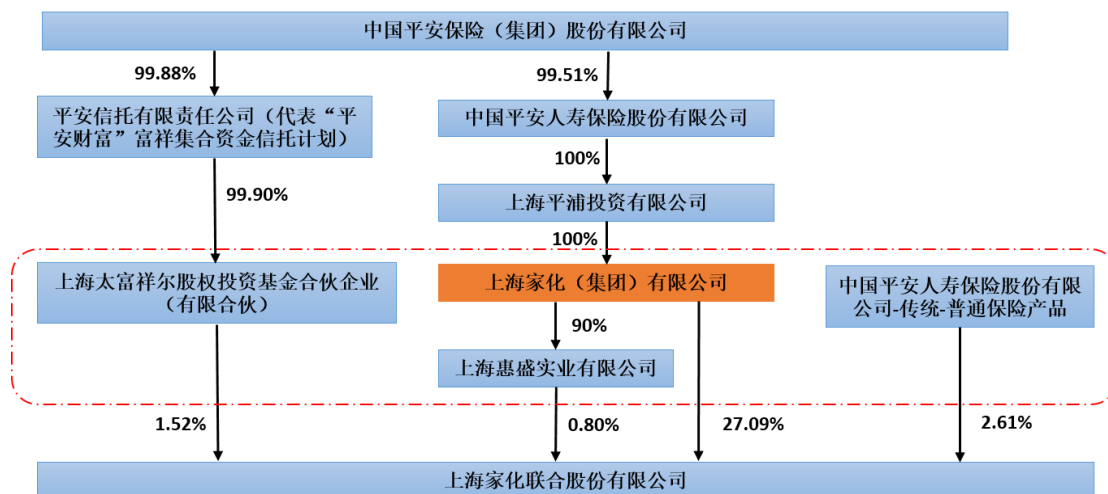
中国平安保险（集团）股份有限公司

99.88%

99.51%

平安信托有限责任公司（代表“平安财富”富祥集合资金信托计划）

中国平安人寿保险股份有限公司

100%

99.90%

上海平浦投资有限公司

100%

上海太富祥尔股权投资基金合伙企业（有限合伙）

上海家化（集团）有限公司

中国平安人寿保险股份有限公司-传统-普通保险产品

90%

上海惠盛实业有限公司

1.52%

0.80%

27.09%

2.61%

上海家化联合股份有限公司